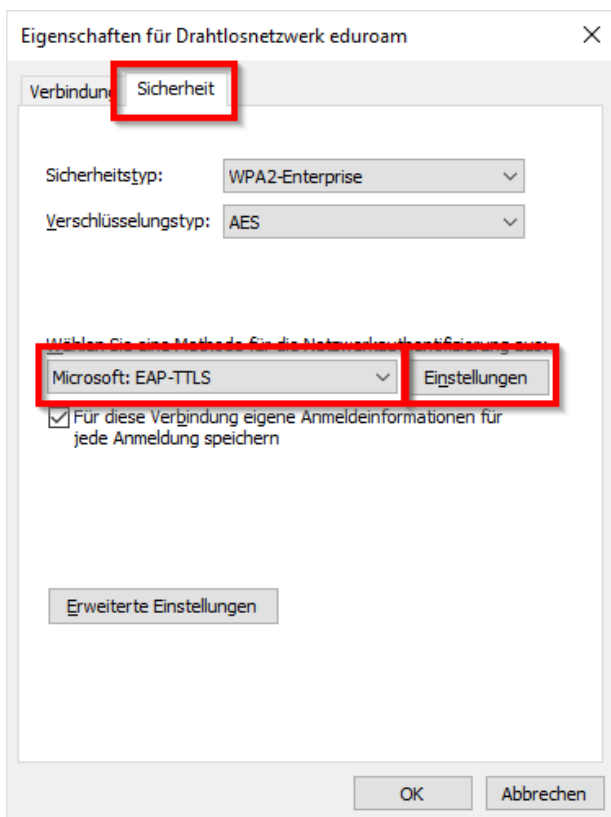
Eigenschaften für Drahtlosnetzwerk eduroam

×

Verbindung

Sicherheit

Sicherheitstyp: WPA2-Enterprise

Verschlüsselungstyp: AES

Wählen Sie eine Methode für die Netzwerkauthentifizierung aus:

Microsoft: EAP-TTLS

Einstellungen

Für diese Verbindung eigene Anmeldeinformationen für jede Anmeldung speichern

Erweiterte Einstellungen

OK

Abbrechen